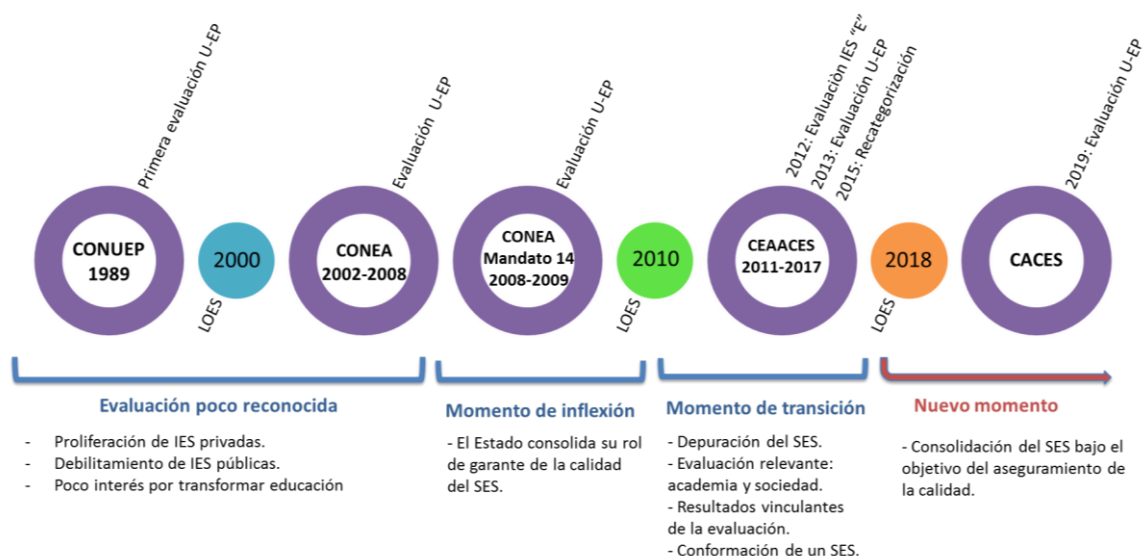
Primera evaluación U-EP

CONUEP 1989

2000

LOES

Evaluación U-EP

CONEA 2002-2008

Evaluación U-EP

CONEA Mandato 14 2008-2009

2010

LOES

2012: Evaluación IES "E"
2013: Evaluación U-EP
2015: Recategorización

CEAACES 2011-2017

2018

LOES

2019: Evaluación U-EP

CACES

Evaluación poco reconocida

- Proliferación de IES privadas.
- Debilitamiento de IES públicas.
- Poco interés por transformar educación

Momento de inflexión

- El Estado consolida su rol de garante de la calidad del SES.

Momento de transición

- Depuración del SES.
- Evaluación relevante: academia y sociedad.
- Resultados vinculantes de la evaluación.
- Conformación de un SES.

Nuevo momento

- Consolidación del SES bajo el objetivo del aseguramiento de la calidad.